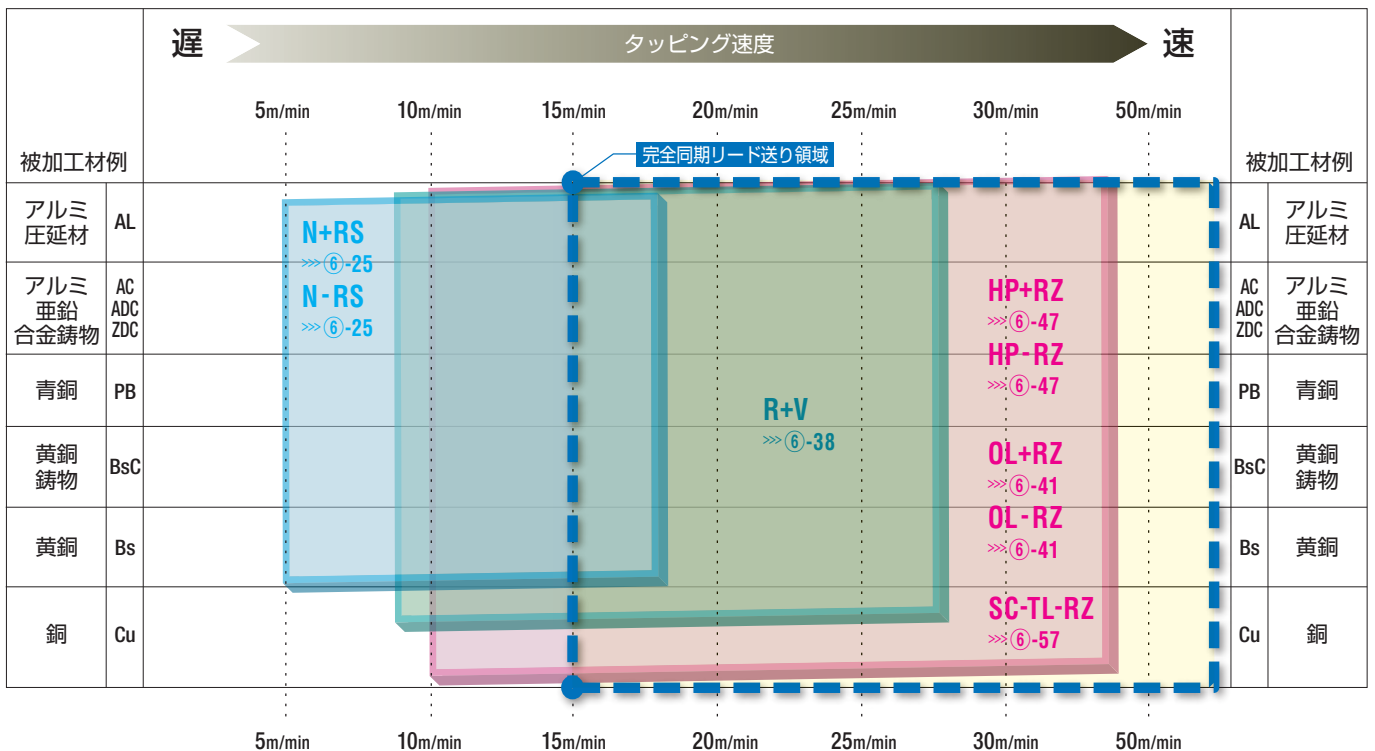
遅 タッピング速度 速

5m/min 10m/min 15m/min 20m/min 25m/min 30m/min 50m/min

被加工材例

完全同期リード送り領域

被加工材例

| アルミ圧延材 | AL |
|---|---|
| アルミ亜鉛合金鋳物 | AC ADC ZDC |
| 青銅 | PB |
| 黄銅鋳物 | BsC |
| 黄銅 | Bs |
| 銅 | Cu |

N+RS
>>>⑥-25
N-RS
>>>⑥-25

R+V
>>>⑥-38

HP+RZ
>>>⑥-47
HP-RZ
>>>⑥-47

OL+RZ
>>>⑥-41
OL-RZ
>>>⑥-41

SC-TL-RZ
>>>⑥-57

| AL | アルミ圧延材 |
|---|---|
| AC ADC ZDC | アルミ亜鉛合金鋳物 |
| PB | 青銅 |
| BsC | 黄銅鋳物 |
| Bs | 黄銅 |
| Cu | 銅 |

5m/min 10m/min 15m/min 20m/min 25m/min 30m/min 50m/min